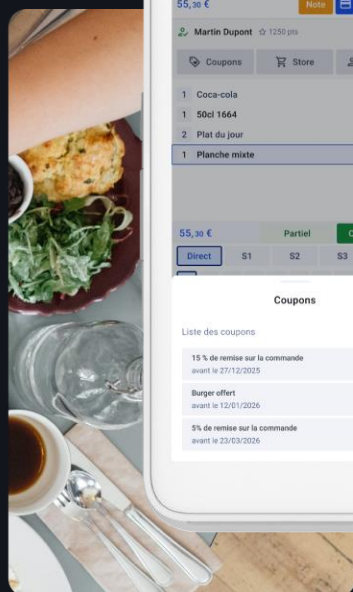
55,30 €

Note

Martin Dupont ☆ 1250 pts

Coupons

Store

1 Coca-cola

1 50cl 1664

2 Plat du jour

1 Planche mixte

55,30 €

Partiel

Direct

S1

S2

S3

Coupons

Liste des coupons

15 % de remise sur la commande
avant le 27/12/2025

Burger offert
avant le 12/01/2026

5% de remise sur la commande
avant le 23/03/2026